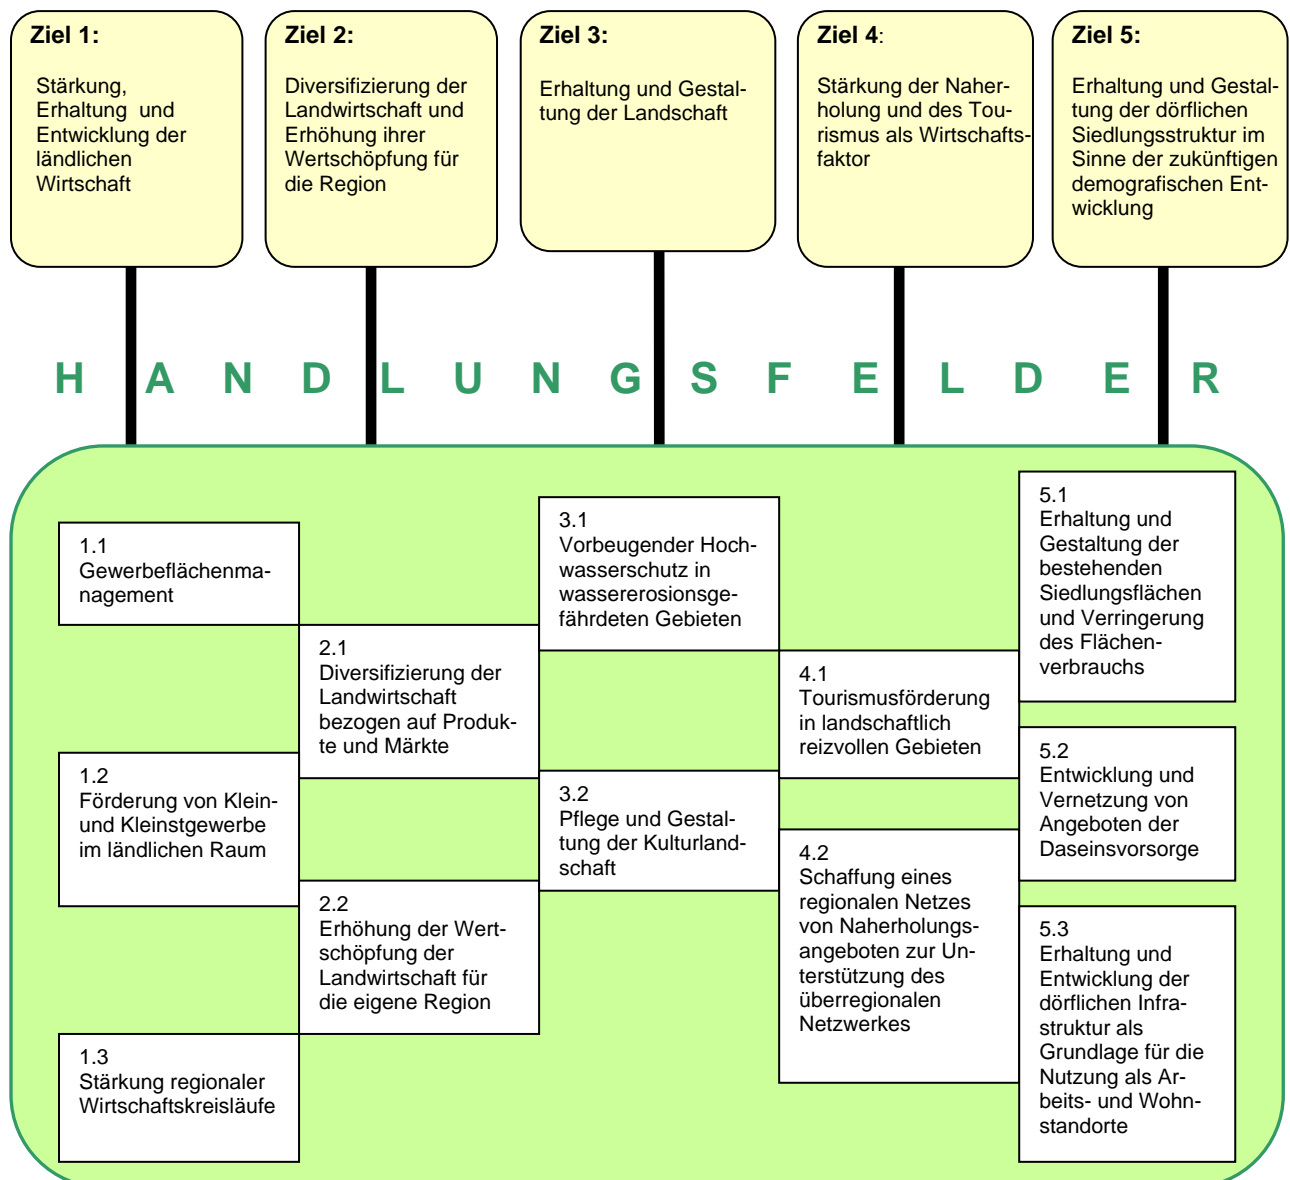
Ziel 1:

Stärkung, Erhaltung und Entwicklung der ländlichen Wirtschaft

Ziel 2:

Diversifizierung der Landwirtschaft und Erhöhung ihrer Wertschöpfung für die Region

Ziel 3:

Erhaltung und Gestaltung der Landschaft

Ziel 4:

Stärkung der Naherholung und des Tourismus als Wirtschaftsfaktor

Ziel 5:

Erhaltung und Gestaltung der dörflichen Siedlungsstruktur im Sinne der zukünftigen demografischen Entwicklung

H A N D L U N G S F E L D E R

1.1
Gewerbeflächenmanagement

1.2
Förderung von Klein- und Kleinstgewerbe im ländlichen Raum

1.3
Stärkung regionaler Wirtschaftskreisläufe

2.1
Diversifizierung der Landwirtschaft bezogen auf Produkte und Märkte

2.2
Erhöhung der Wertschöpfung der Landwirtschaft für die eigene Region

3.1
Vorbeugender Hochwasserschutz in wassererosionsgefährdeten Gebieten

3.2
Pflege und Gestaltung der Kulturlandschaft

4.1
Tourismusförderung in landschaftlich reizvollen Gebieten

4.2
Schaffung eines regionalen Netzes von Naherholungsangeboten zur Unterstützung des überregionalen Netzwerkes

5.1
Erhaltung und Gestaltung der bestehenden Siedlungsflächen und Verringerung des Flächenverbrauchs

5.2
Entwicklung und Vernetzung von Angeboten der Daseinsvorsorge

5.3
Erhaltung und Entwicklung der dörflichen Infrastruktur als Grundlage für die Nutzung als Arbeits- und Wohnstandorte